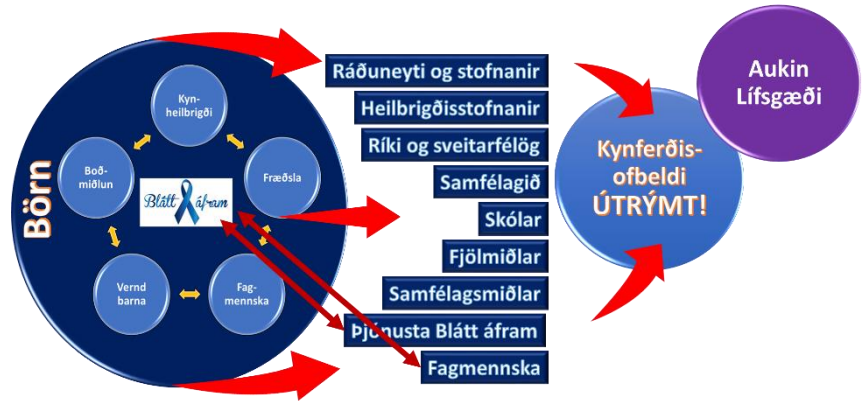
Börn

Kyn-heilbrigði

Fræðsla

Fag-mennska

Vernd barna

Boð-miðlun

Blátt áfram

Ráðuneyti og stofnanir

Heilbrigðisstofnanir

Ríki og sveitarfélög

Samfélagið

Skólar

Fjölmiðlar

Samfélagsmiðlar

Þjónusta Blátt áfram

Fagmennska

Kynferðis-ofbeldi ÚTRÝMT!

Aukin Lífsgæði